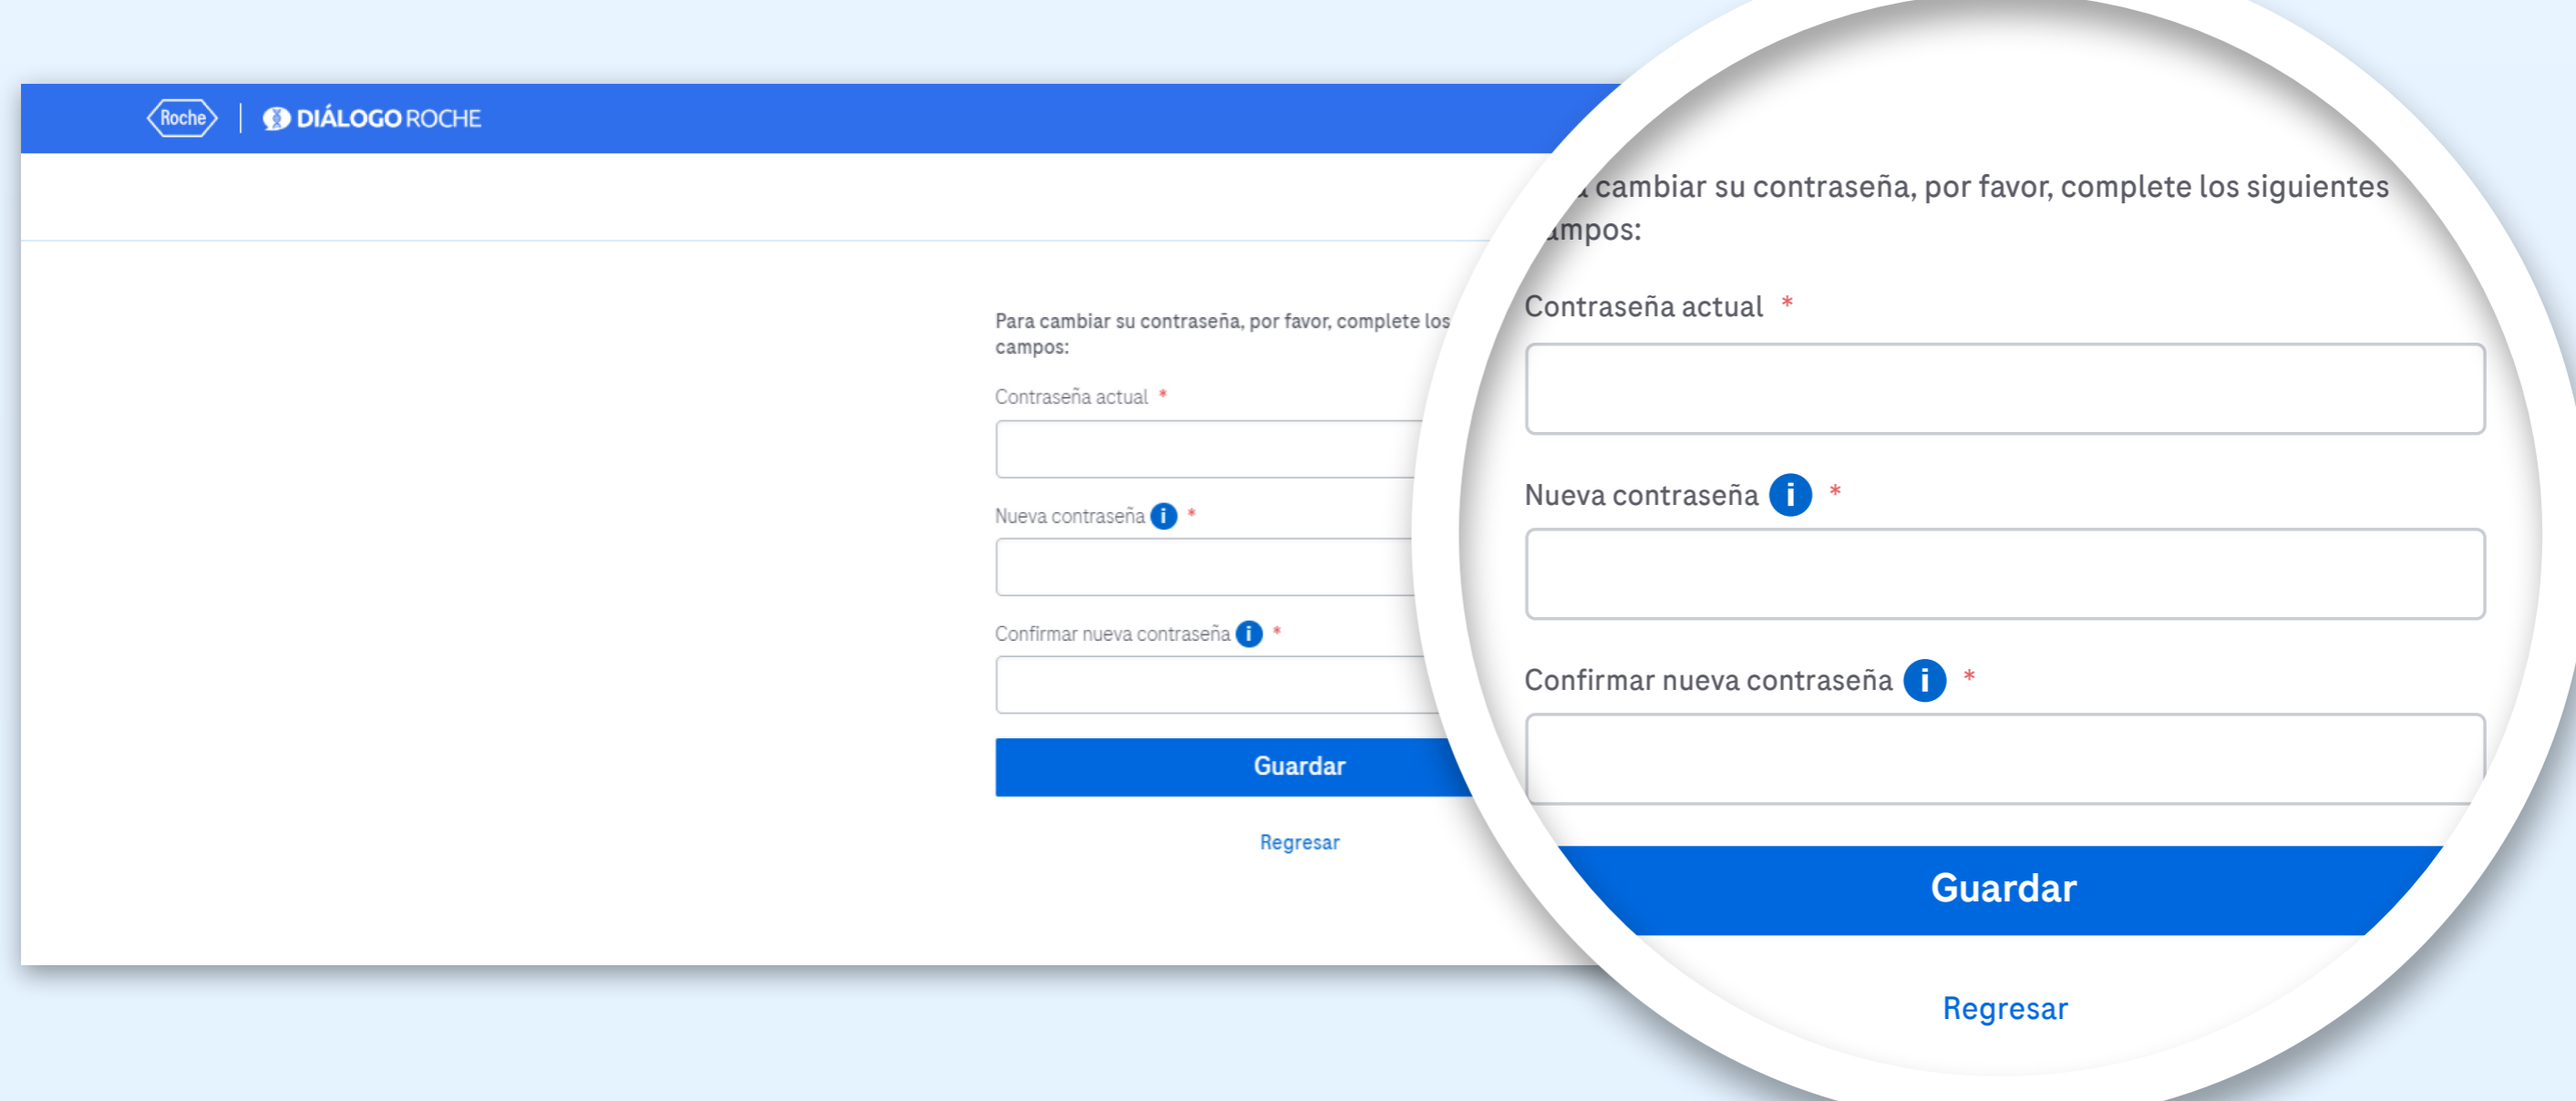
Roche | DIÁLOGO ROCHE

Para cambiar su contraseña, por favor, complete los campos:

Contraseña actual *

Nueva contraseña i *

Confirmar nueva contraseña i *

Guardar

Regresar

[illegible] cambiar su contraseña, por favor, complete los siguientes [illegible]mpos:

Contraseña actual *

Nueva contraseña i *

Confirmar nueva contraseña i *

Guardar

Regresar